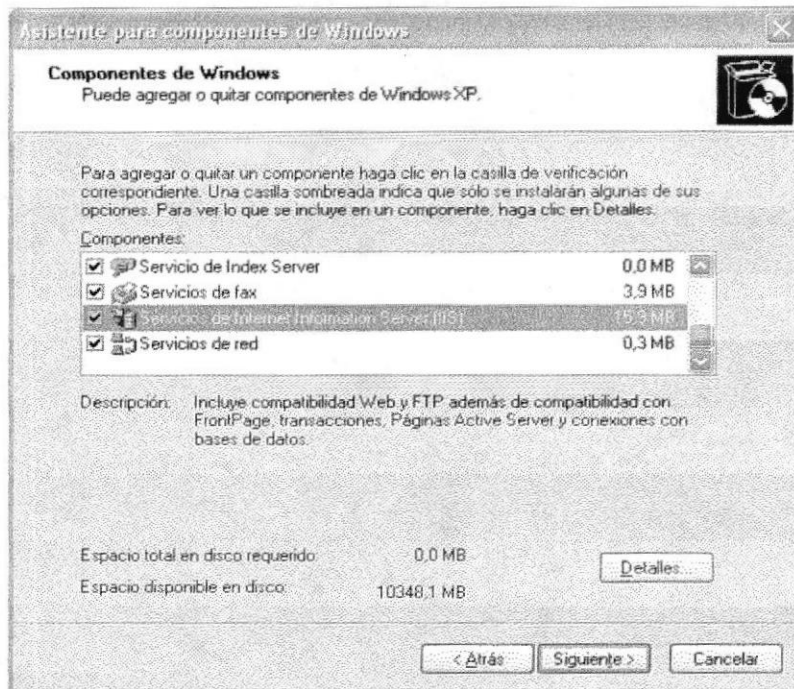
Asistente para componentes de Windows

Componentes de Windows
Puede agregar o quitar componentes de Windows XP.

Para agregar o quitar un componente haga clic en la casilla de verificación correspondiente. Una casilla sombreada indica que sólo se instalarán algunas de sus opciones. Para ver lo que se incluye en un componente, haga clic en Detalles.

Componentes:

| | |
|---|---|
| Servicio de Index Server | 0,0 MB |
| Servicios de fax | 3,9 MB |
| Servicios de Internet Information Server (IIS) | 15,3 MB |
| Servicios de red | 0,3 MB |

Descripción: Incluye compatibilidad Web y FTP además de compatibilidad con FrontPage, transacciones, Páginas Active Server y conexiones con bases de datos.

Espacio total en disco requerido: 0,0 MB

Espacio disponible en disco: 10348,1 MB

Detalles...

< Atrás   Siguiente >   Cancelar